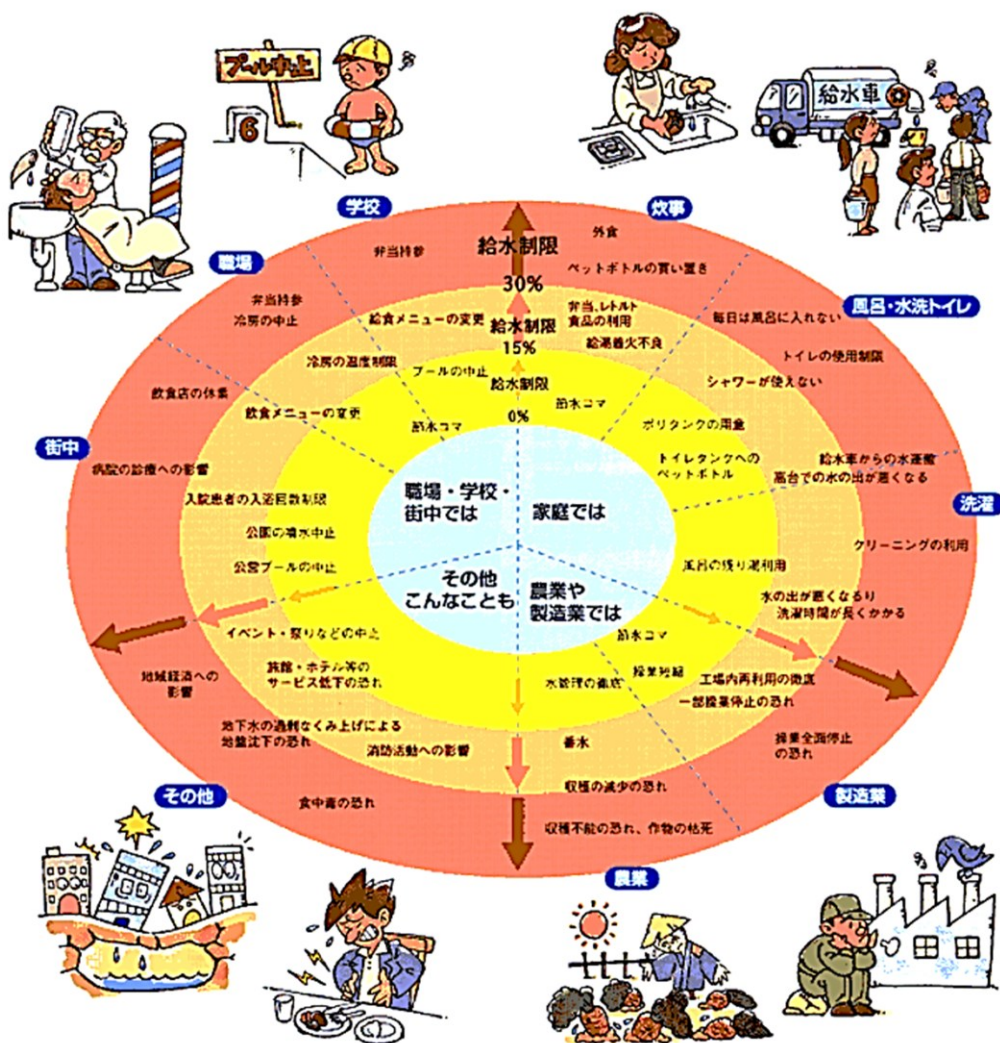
プール中止

6

給水車

学校

炊事

職場

風呂・水洗トイレ

街中

洗濯

その他

製造業

農業

給水制限
30%

給水制限
15%

給水制限
0%

弁当持参

外食

ペットボトルの買い置き

弁当持参
冷房の中止

給食メニューの変更

弁当、レトルト食品の利用

給湯器火不良

毎日は風呂に入れない

トイレの使用制限

冷房の温度制限

プールの中止

節水コマ

シャワーが使えない

飲食店の休業

飲食メニューの変更

節水コマ

ポリタンクの用意

給水車からの水運搬
高台での水の出が悪くなる

病院の診療への影響

トイレタンクへのペットボトル

職場・学校・街中では

家庭では

入院患者の入退院数制限

公園の噴水中止

クリーニングの利用

公営プールの中止

風呂の残り湯利用

その他
こんなことも

農業や
製造業では

水の出が悪くなり
洗濯時間が長くかかる

イベント・祭りなどの中止

節水コマ

地域経済への影響

旅館・ホテル等のサービス低下の恐れ

操業短縮

水管理の徹底

工場内再利用の徹底

一部操業停止の恐れ

地下水の過剰なくみ上げによる地盤沈下の恐れ

消防活動への影響

番水

操業全面停止の恐れ

食中毒の恐れ

収穫の減少の恐れ

収穫不能の恐れ、作物の枯死